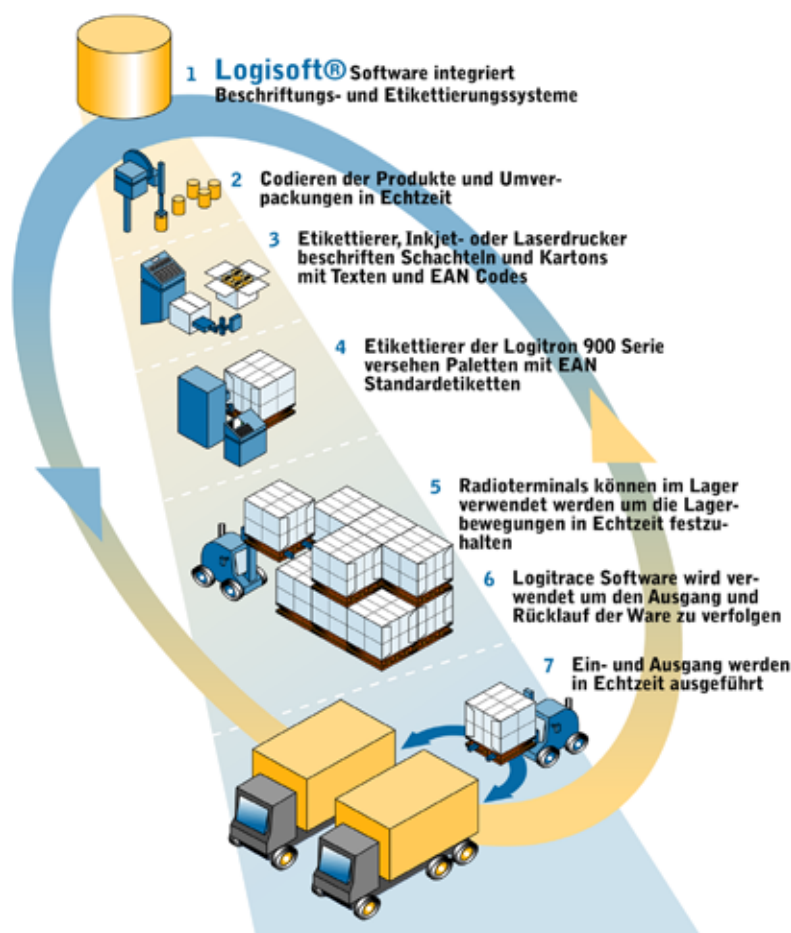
1 Logisoft® Software integriert Beschriftungs- und Etikettierungssysteme

2 Codieren der Produkte und Umverpackungen in Echtzeit

3 Etikettierer, Inkjet- oder Laserdrucker beschriften Schachteln und Kartons mit Texten und EAN Codes

4 Etikettierer der Logitron 900 Serie versehen Paletten mit EAN Standardetiketten

5 Radioterminals können im Lager verwendet werden um die Lagerbewegungen in Echtzeit festzuhalten

6 Logitrace Software wird verwendet um den Ausgang und Rücklauf der Ware zu verfolgen

7 Ein- und Ausgang werden in Echtzeit ausgeführt